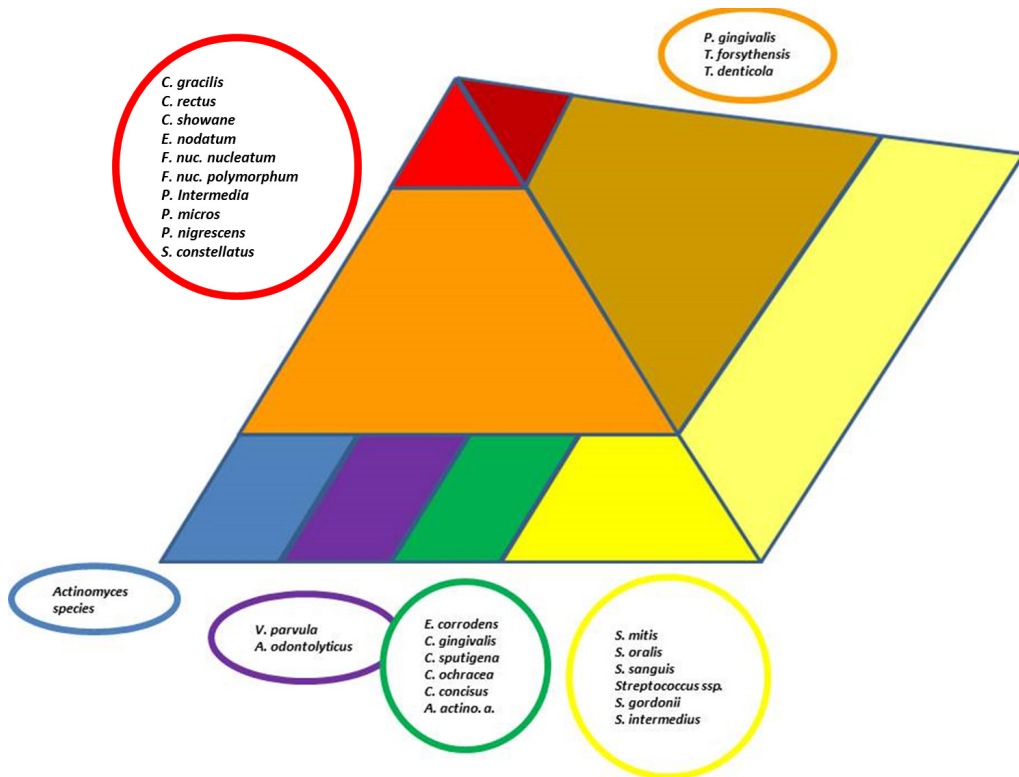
P. gingivalis
T. forsythensis
T. denticola

C. gracilis
C. rectus
C. showane
E. nodatum
F. nuc. nucleatum
F. nuc. polymorphum
P. Intermedia
P. micros
P. nigrescens
S. constellatus

Actinomyces species

V. parvula
A. odontolyticus

E. corrodens
C. gingivalis
C. sputigena
C. ochracea
C. concisus
A. actino. a.

S. mitis
S. oralis
S. sanguis
Streptococcus ssp.
S. gordonii
S. intermedius